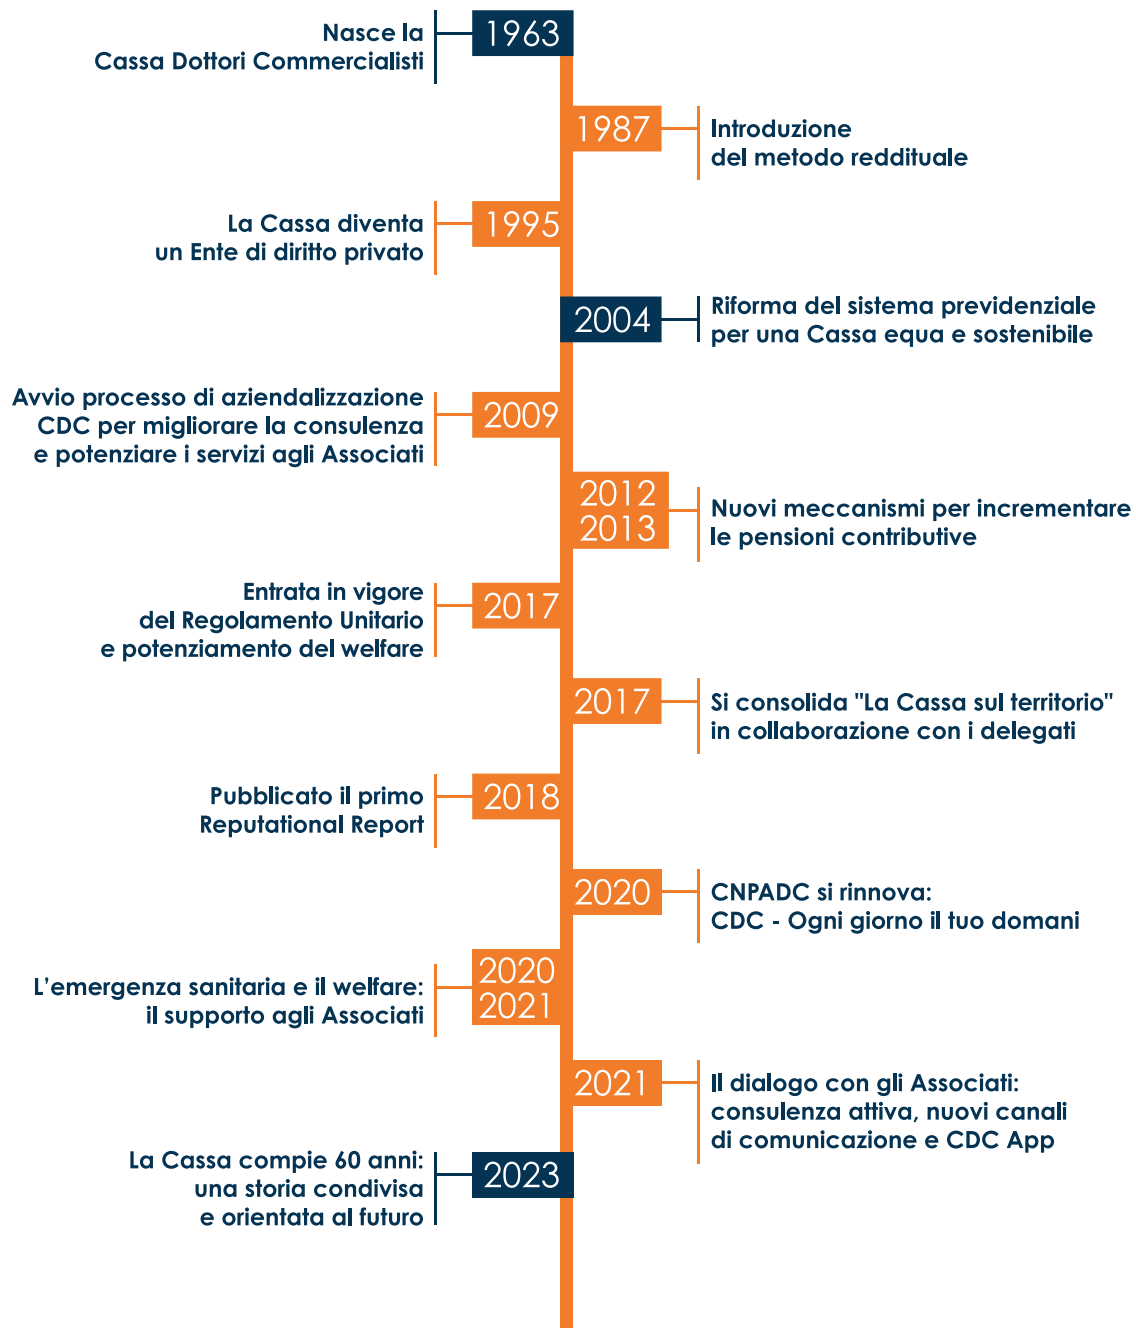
1963
Nasce la Cassa Dottori Commercialisti

1987
Introduzione del metodo reddituale

1995
La Cassa diventa un Ente di diritto privato

2004
Riforma del sistema previdenziale per una Cassa equa e sostenibile

2009
Avvio processo di aziendalizzazione CDC per migliorare la consulenza e potenziare i servizi agli Associati

2012
2013
Nuovi meccanismi per incrementare le pensioni contributive

2017
Entrata in vigore del Regolamento Unitario e potenziamento del welfare

2017
Si consolida "La Cassa sul territorio" in collaborazione con i delegati

2018
Pubblicato il primo Reputational Report

2020
CNPADC si rinnova: CDC - Ogni giorno il tuo domani

2020
2021
L'emergenza sanitaria e il welfare: il supporto agli Associati

2021
Il dialogo con gli Associati: consulenza attiva, nuovi canali di comunicazione e CDC App

2023
La Cassa compie 60 anni: una storia condivisa e orientata al futuro